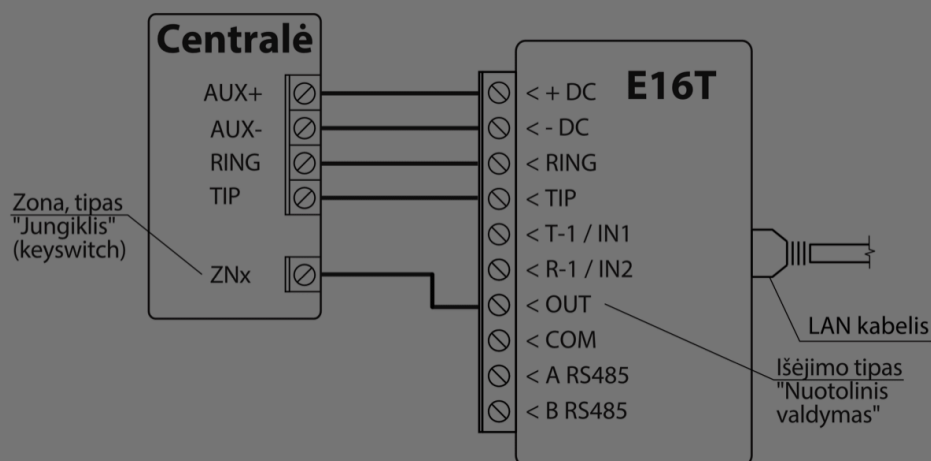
Centralė

AUX+
AUX-
RING
TIP

Zona, tipas "Jungiklis" (keyswitch)

ZNx

E16T

< + DC
< - DC
< RING
< TIP
< T-1 / IN1
< R-1 / IN2
< OUT
< COM
< A RS485
< B RS485

LAN kabelis

Išėjimo tipas "Nuotolinis valdymas"